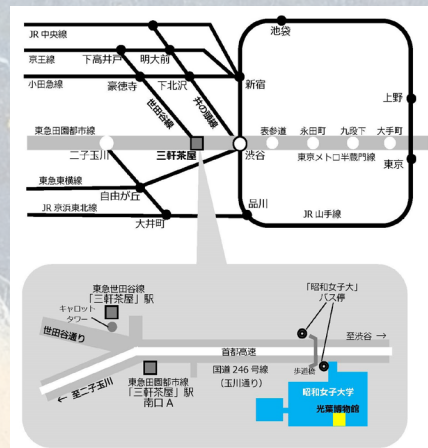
JR 中央線
京王線
下高井戸
明大前
小田急線
豪徳寺
下北沢
世田谷線
井の頭線
池袋
新宿
上野
東急田園都市線
表参道
永田町
九段下
大手町
二子玉川
三軒茶屋
渋谷
東京メトロ半蔵門線
東京
東急東横線
自由が丘
JR 京浜東北線
品川
大井町
JR 山手線

東急世田谷線
「三軒茶屋」駅
キャロット
タワー
世田谷通り
「昭和女子大」
バス停
至渋谷 →
首都高速
国道 246 号線
(玉川通り)
歩道橋
← 至二子玉川
東急田園都市線
「三軒茶屋」駅
南口 A
昭和女子大学
光葉博物館